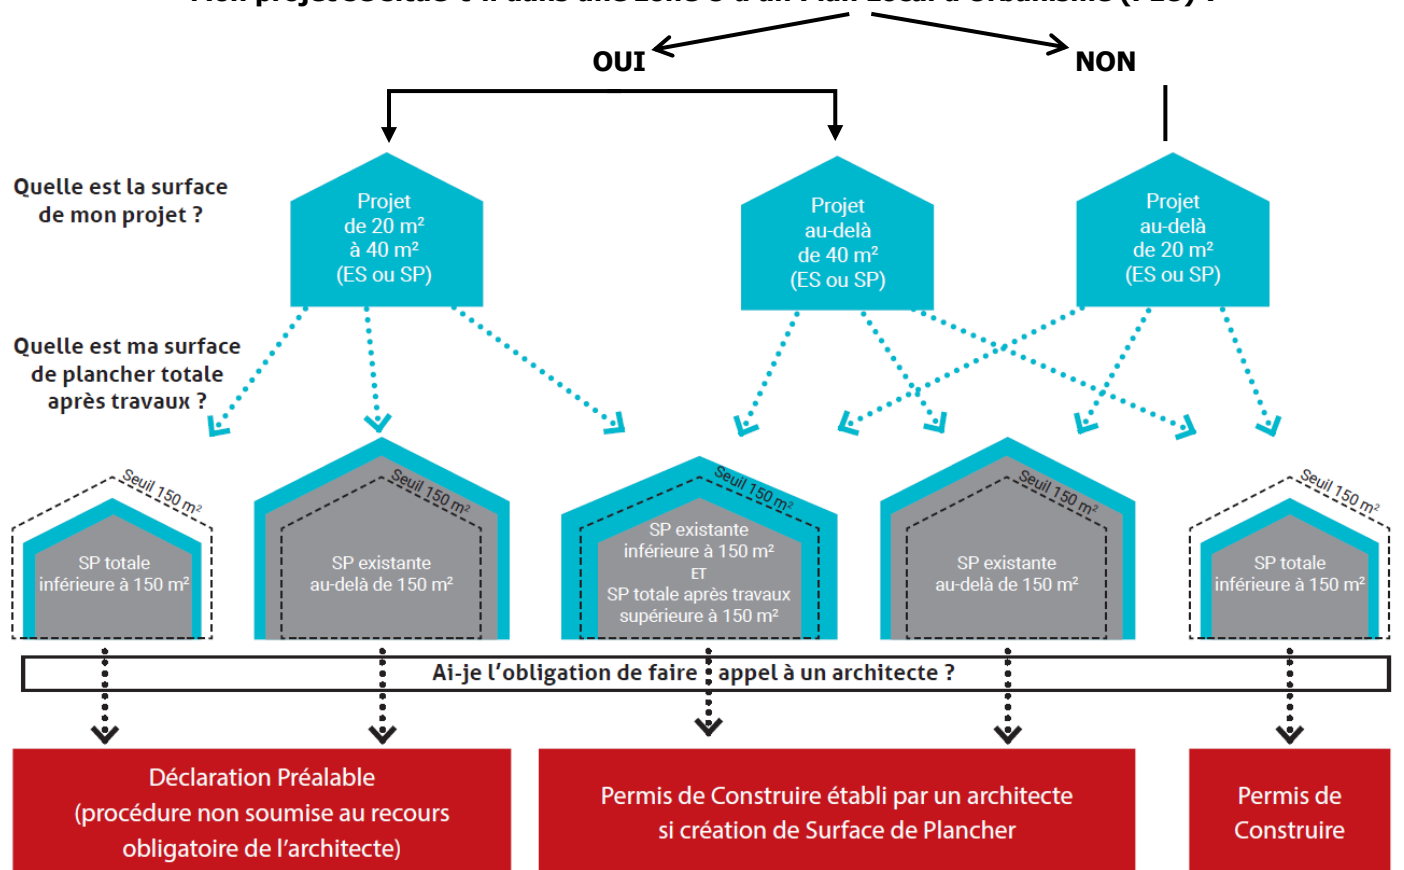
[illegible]

OUI

NON

Quelle est la surface de mon projet ?

Projet de 20 m² à 40 m² (ES ou SP)

Projet au-delà de 40 m² (ES ou SP)

Projet au-delà de 20 m² (ES ou SP)

Quelle est ma surface de plancher totale après travaux ?

Seuil 150 m²

SP totale inférieure à 150 m²

Seuil 150 m²

SP existante au-delà de 150 m²

Seuil 150 m²

SP existante inférieure à 150 m² ET SP totale après travaux supérieure à 150 m²

Seuil 150 m²

SP existante au-delà de 150 m²

Seuil 150 m²

SP totale inférieure à 150 m²

Ai-je l'obligation de faire appel à un architecte ?

Déclaration Préalable (procédure non soumise au recours obligatoire de l'architecte)

Permis de Construire établi par un architecte si création de Surface de Plancher

Permis de Construire